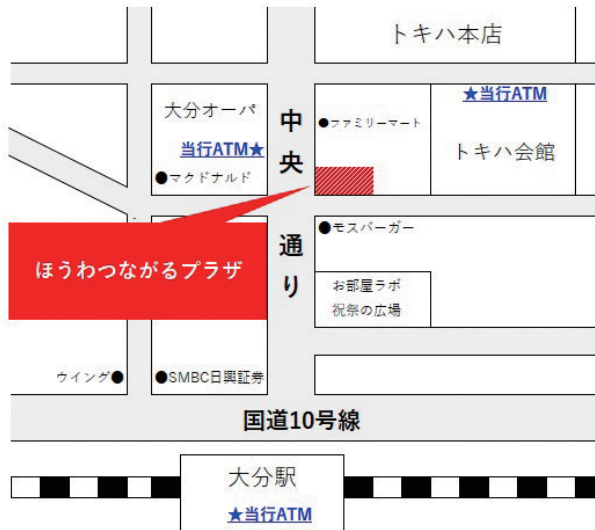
トキハ本店

大分オーパ

当行ATM★

●マクドナルド

中央通り

●ファミリーマート

★当行ATM

トキハ会館

ほうわつながるプラザ

●モスバーガー

お部屋ラボ
祝祭の広場

ウイング●

●SMBC日興証券

国道10号線

大分駅

★当行ATM